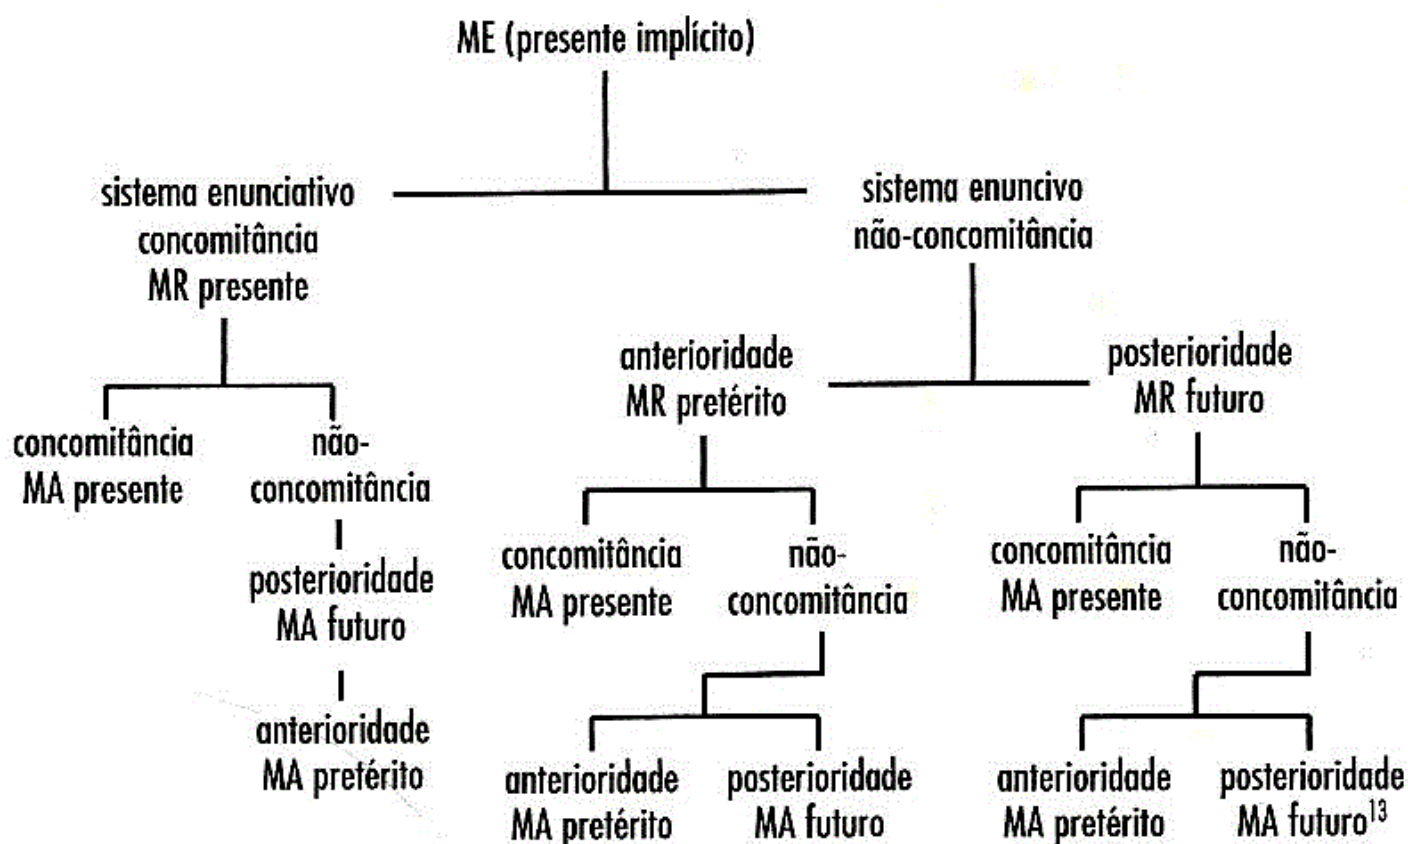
ME (presente implícito)

sistema enunciativo
concomitância
MR presente

sistema enuncivo
não-concomitância

concomitância
MA presente

não-concomitância

posterioridade
MA futuro

anterioridade
MA pretérito

anterioridade
MR pretérito

concomitância
MA presente

não-concomitância

anterioridade
MA pretérito

posterioridade
MA futuro

posterioridade
MR futuro

concomitância
MA presente

não-concomitância

anterioridade
MA pretérito

posterioridade
MA futuro$^{13}$